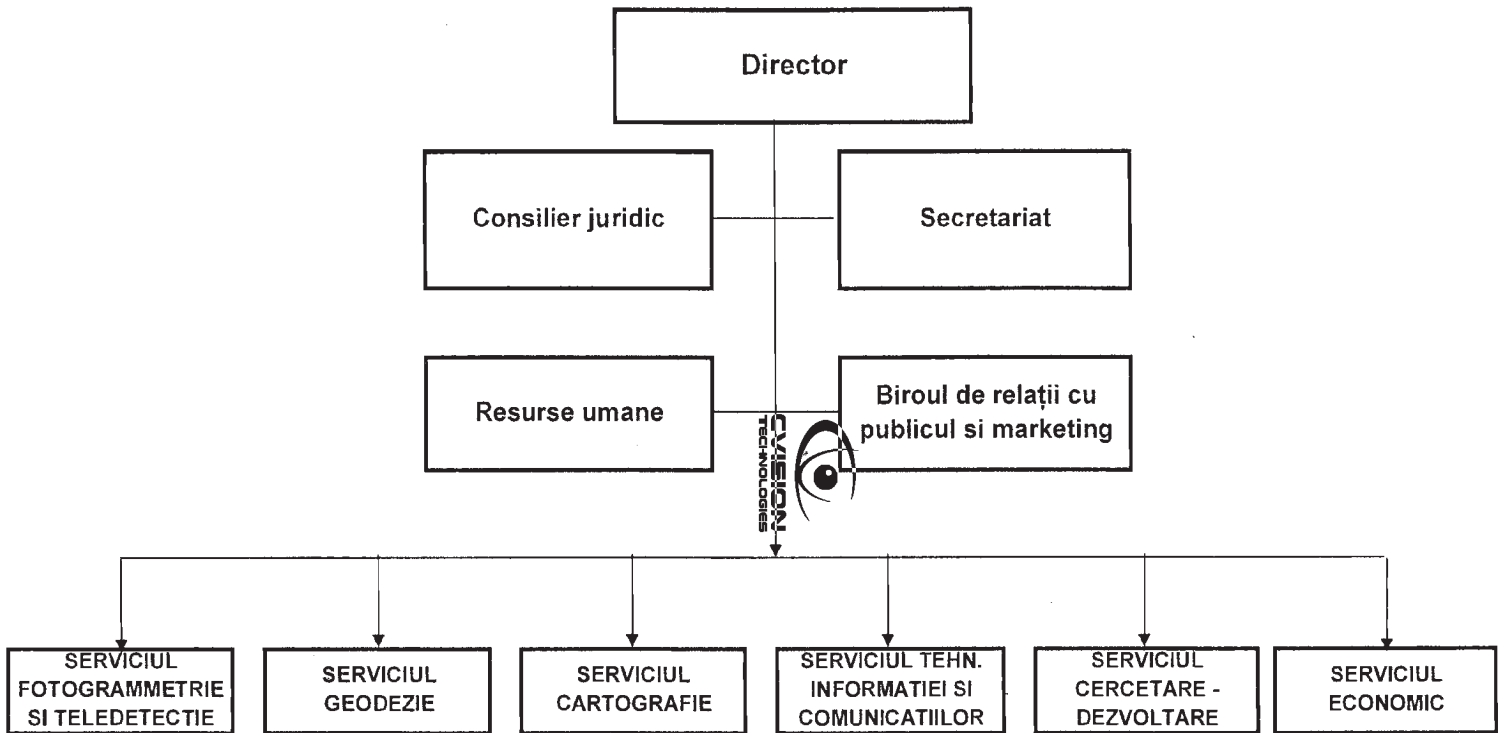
Director

Consilier juridic

Secretariat

Resurse umane

Biroul de relații cu publicul si marketing

CVISION TECHNOLOGIES

SERVICIUL FOTOGRAMMETRIE SI TELEDETECTIE

SERVICIUL GEODEZIE

SERVICIUL CARTOGRAFIE

SERVICIUL TEHN. INFORMATIEI SI COMUNICATIILOR

SERVICIUL CERCETARE - DEZVOLTARE

SERVICIUL ECONOMIC